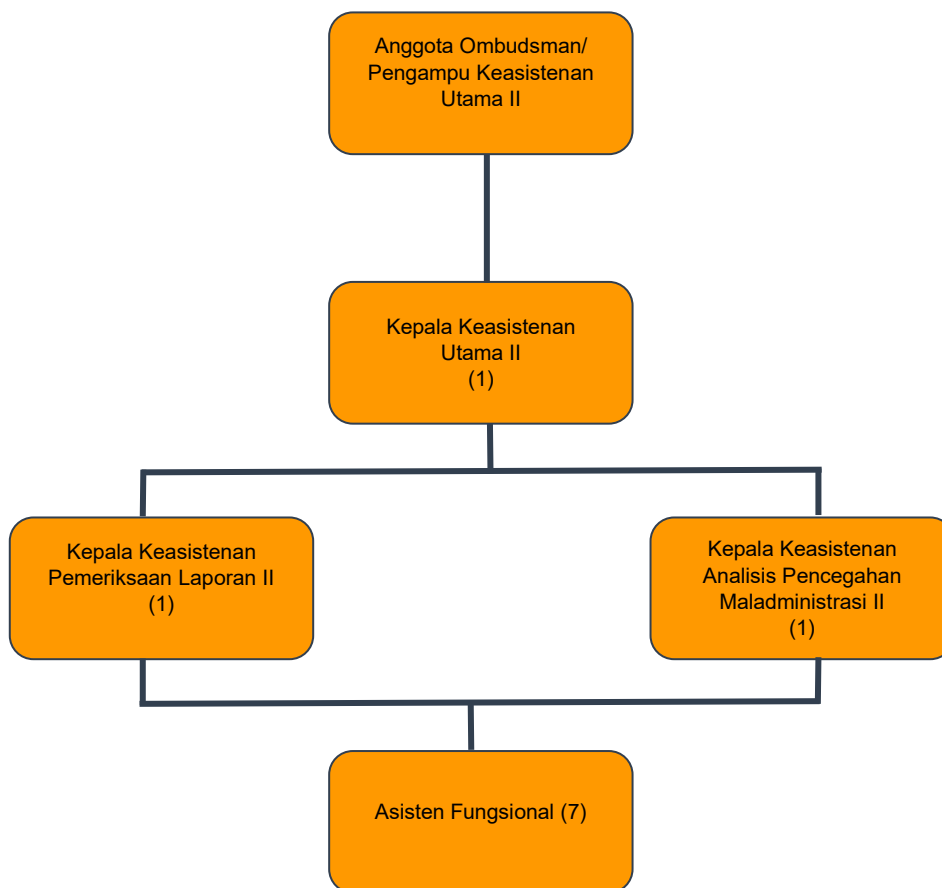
Anggota Ombudsman/ Pengampu Keasistenan Utama II

Kepala Keasistenan Utama II (1)

Kepala Keasistenan Pemeriksaan Laporan II (1)

Kepala Keasistenan Analisis Pencegahan Maladministrasi II (1)

Asisten Fungsional (7)